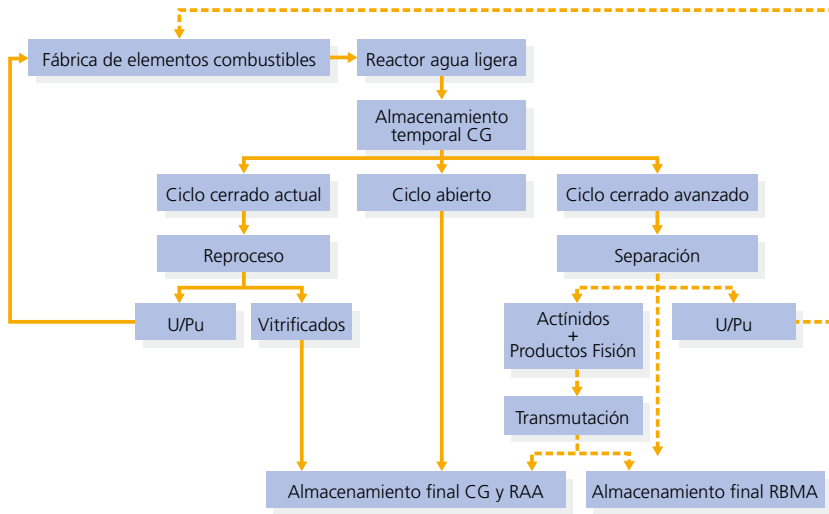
Fábrica de elementos combustibles

Reactor agua ligera

Almacenamiento temporal CG

Ciclo cerrado actual

Ciclo abierto

Ciclo cerrado avanzado

Reproceso

Separación

U/Pu

Vitrificados

Actínidos + Productos Fisión

U/Pu

Transmutación

Almacenamiento final CG y RAA

Almacenamiento final RBMA